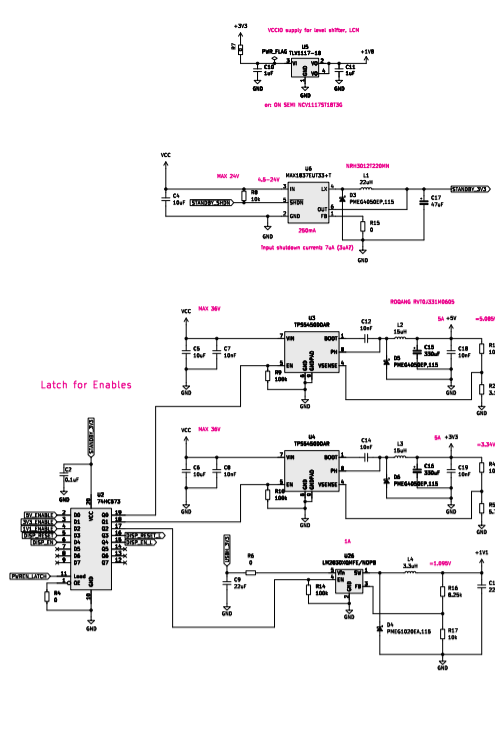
VCCIO supply for level shifter, LCM

+3V3

R7

PWR_FLAG

U5
TLV1117-18

+1V8

C10
1uF

VI

VO

C11
1uF

GND

GND

GND

on ON SEMI NCV1117ST18T3G

VCC

MAX 24V

4.5-24V

U6
MAX16371EUT35+T

NRH3012T220MN

L1
22uH

C4
10uF

R8
10k

IN

LX

D3
PMEG4050EP,115

C17
47uF

STANDBY_3V3

STANDBY_SHDN

SHDN

OUT

FB

R15
0

GND

250mA

Input shutdown current: 7uA (3uA?)

GND

VCC

MAX 36V

U3
TPS54560DDAR

YAGEO CORE INTEGRAL 3.3K

5A +5V

C5
10uF

C7
10uF

VIN

BOOT

C12
10nF

L2
15uH

C18
10uF

=5.005V

R1
1

R9
100k

EN

SW

D5
PMEG4050EP,115

C13
330uF

R2
3.

GND

VSENSE

Latch for Enables

VCC

MAX 36V

U4
TPS54560DDAR

C14
10nF

L3
15uH

3A +3V3

=3.34V

C6
10uF

C8
10uF

VIN

BOOT

C19
10uF

R4
10

R10
100k

EN

SW

D6
PMEG4050EP,115

C16
330uF

R5
6.

GND

VSENSE

STANDBY_3V3

C2
0.1uF

GND

U2
74HC573

1A

5V_ENABLE

D0

Q0

19

3V3_ENABLE

D1

Q1

18

1V8_ENABLE

D2

Q2

17

DISP_RESET

D3

Q3

16

DISP_RESET_L

DISP_EN

D4

Q4

15

DISP_EN_L

D5

Q5

D6

Q6

D7

Q7

LM3630ABMFE/NOPB

L4
3.3uH

+1V1

=1.096V

USBIN_3V3

R6
0

U26

C9
22uF

Vin

SW

R14
100k

EN

FB

R16
8.25k

PWREN_LATCH

Load

OE

R3
0

GND

D4
PMEG6020EA,115

R17
10k

GND

GND